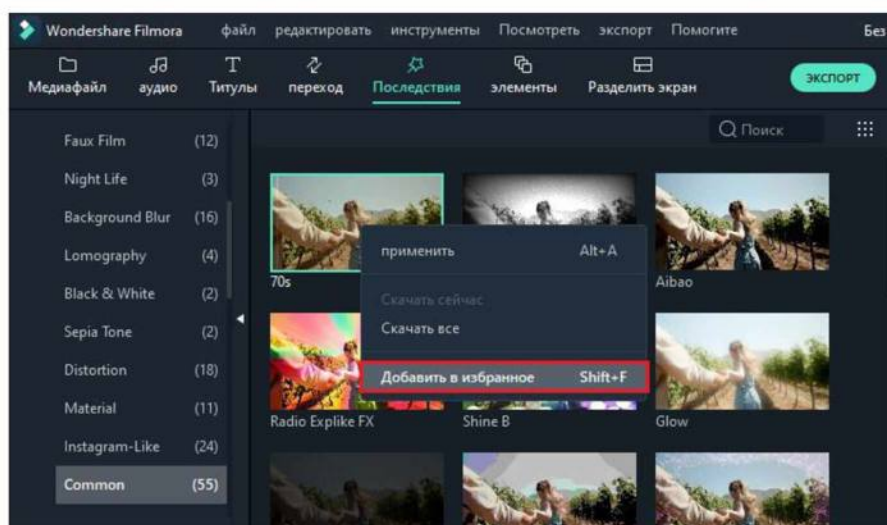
Wondershare Filmora файл редактировать инструменты Посмотреть экспорт Помогите Без

Медиафайл аудио Титулы переход Последствия элементы Разделить экран ЭКСПОРТ

Поиск

Faux Film (12)
Night Life (3)
Background Blur (16)
Lomography (4)
Black & White (2)
Sepia Tone (2)
Distortion (18)
Material (11)
Instagram-Like (24)
Common (55)

70s
Aibao

применить Alt+A
Скачать сейчас
Скачать все
Добавить в избранное Shift+F

Radio Explike FX
Shine B
Glow